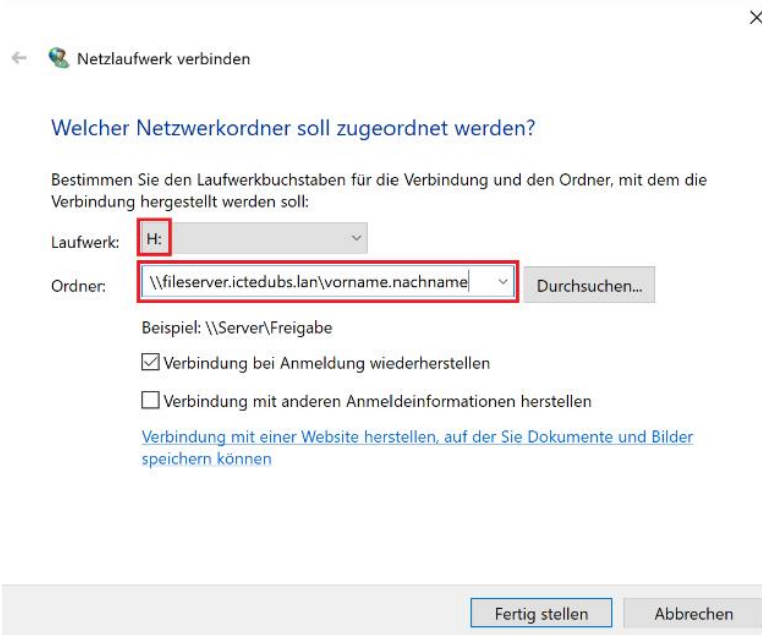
×

← Netzlaufwerk verbinden

Welcher Netzwerkordner soll zugeordnet werden?

Bestimmen Sie den Laufwerkbuchstaben für die Verbindung und den Ordner, mit dem die Verbindung hergestellt werden soll:

Laufwerk: H:

Ordner: \\fileserver.ictedubs.lan\vorname.nachname Durchsuchen...

Beispiel: \\Server\Freigabe

☑ Verbindung bei Anmeldung wiederherstellen

☐ Verbindung mit anderen Anmeldeinformationen herstellen

Verbindung mit einer Website herstellen, auf der Sie Dokumente und Bilder speichern können

Fertig stellen Abbrechen